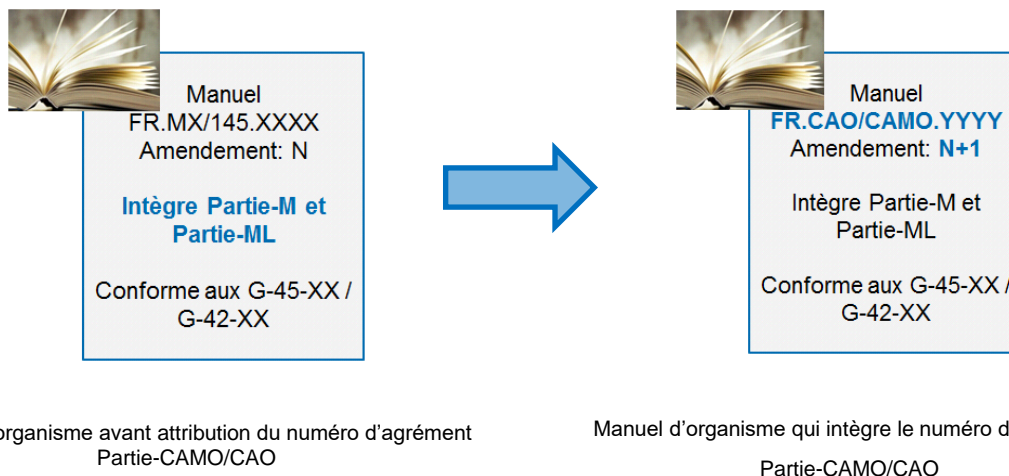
Manuel
FR.MX/145.XXXX
Amendement: N

Intègre Partie-M et Partie-ML

Conforme aux G-45-XX / G-42-XX

Manuel
FR.CAO/CAMO.YYYY
Amendement: N+1

Intègre Partie-M et Partie-ML

Conforme aux G-45-XX / G-42-XX

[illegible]organisme avant attribution du numéro d'agrément Partie-CAMO/CAO

Manuel d'organisme qui intègre le numéro d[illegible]

Partie-CAMO/CAO